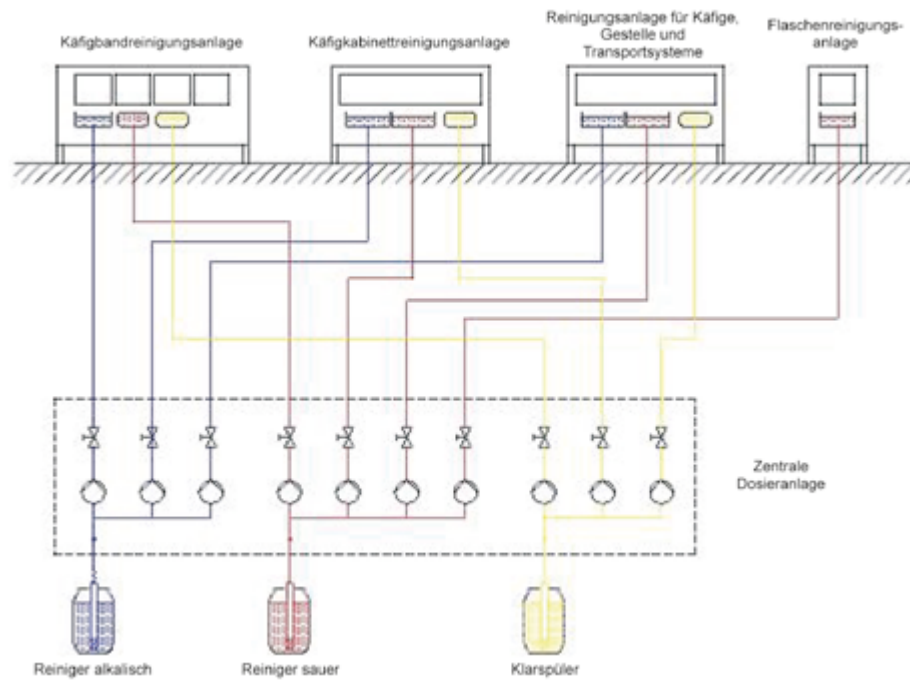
Käfigbandreinigungsanlage

Käfigkabinettreinigungsanlage

Reinigungsanlage für Käfige, Gestelle und Transportsysteme

Flaschenreinigungsanlage

Zentrale Dosieranlage

Reiniger alkalisch

Reiniger sauer

Klarspüler